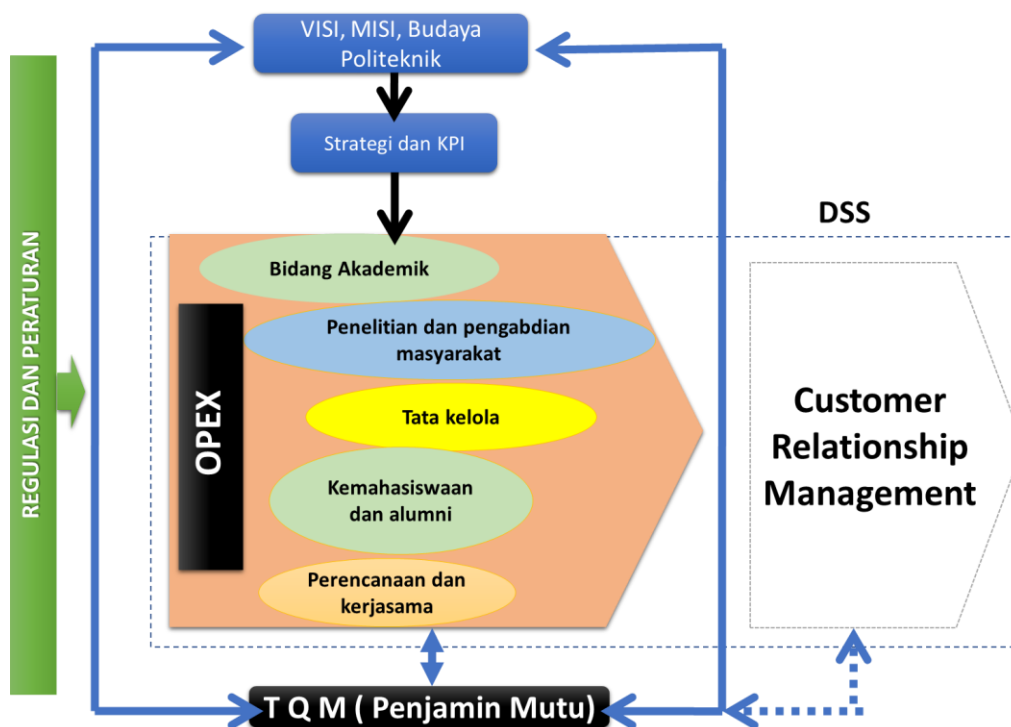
VISI, MISI, Budaya Politeknik

Strategi dan KPI

DSS

REGULASI DAN PERATURAN

Bidang Akademik

OPEX

Penelitian dan pengabdian masyarakat

Tata kelola

Kemahasiswaan dan alumni

Perencanaan dan kerjasama

Customer Relationship Management

T Q M ( Penjamin Mutu)